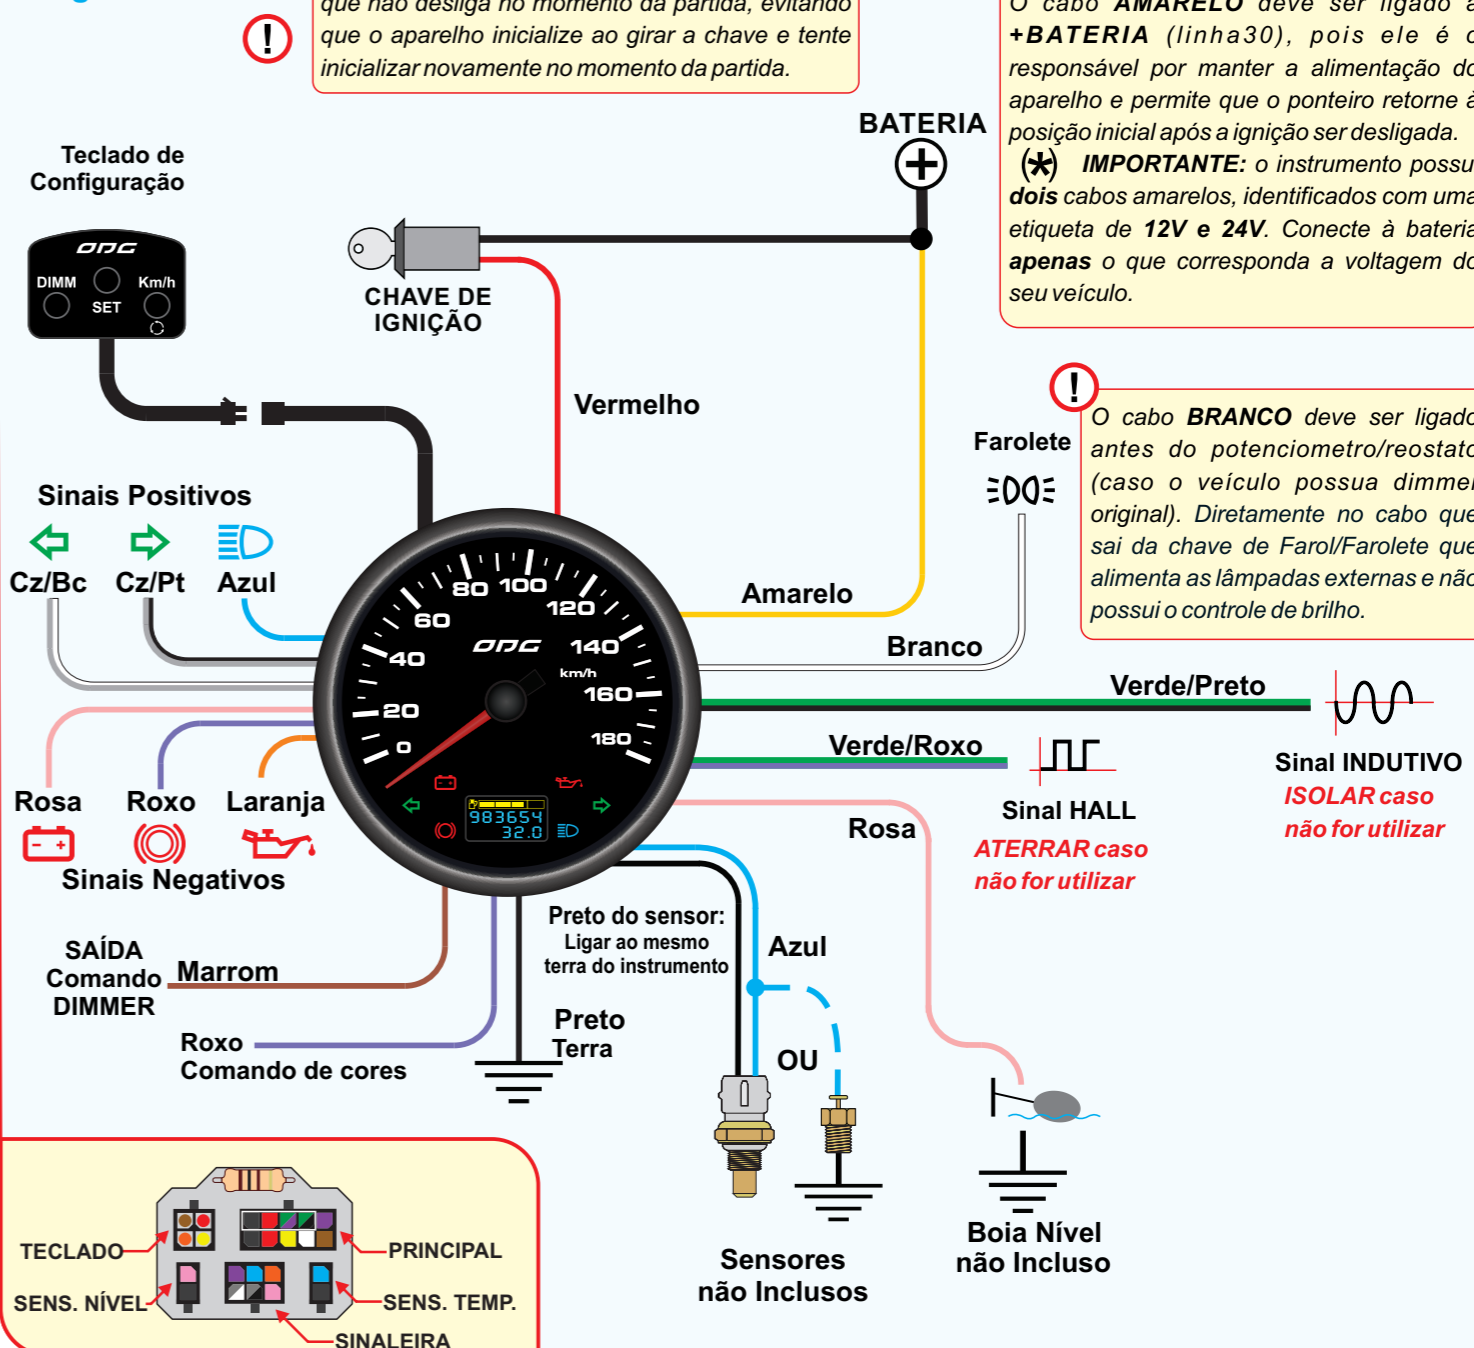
que não desliga no momento da partida, evitando que o aparelho inicialize ao girar a chave e tente inicializar novamente no momento da partida.

O cabo AMARELO deve ser ligado a +BATERIA (linha30), pois ele é o responsável por manter a alimentação do aparelho e permite que o ponteiro retorne à posição inicial após a ignição ser desligada.

(*) IMPORTANTE: o instrumento possu dois cabos amarelos, identificados com uma etiqueta de 12V e 24V. Conecte à bateria apenas o que corresponda a voltagem do seu veículo.

BATERIA

Teclado de Configuração

DIMM SET Km/h

CHAVE DE IGNIÇÃO

Vermelho

O cabo BRANCO deve ser ligado antes do potenciometro/reostato (caso o veículo possua dimmer original). Diretamente no cabo que sai da chave de Farol/Farolete que alimenta as lâmpadas externas e não possui o controle de brilho.

Farolete

Sinais Positivos

Cz/Bc Cz/Pt Azul

Amarelo

Branco

80 100 120 60 140 40 160 20 180 0 km/h

983654 32.0

Verde/Preto

Verde/Roxo

Sinal INDUTIVO
ISOLAR caso não for utilizar

Sinal HALL
ATERRAR caso não for utilizar

Rosa Roxo Laranja

Sinais Negativos

Rosa

SAÍDA Comando DIMMER

Marrom

Preto do sensor: Ligar ao mesmo terra do instrumento

Azul

Preto Terra

Roxo Comando de cores

OU

TECLADO

PRINCIPAL

SENS. NÍVEL

SENS. TEMP.

SINALEIRA

Sensores não Inclusos

Boia Nível não Incluso